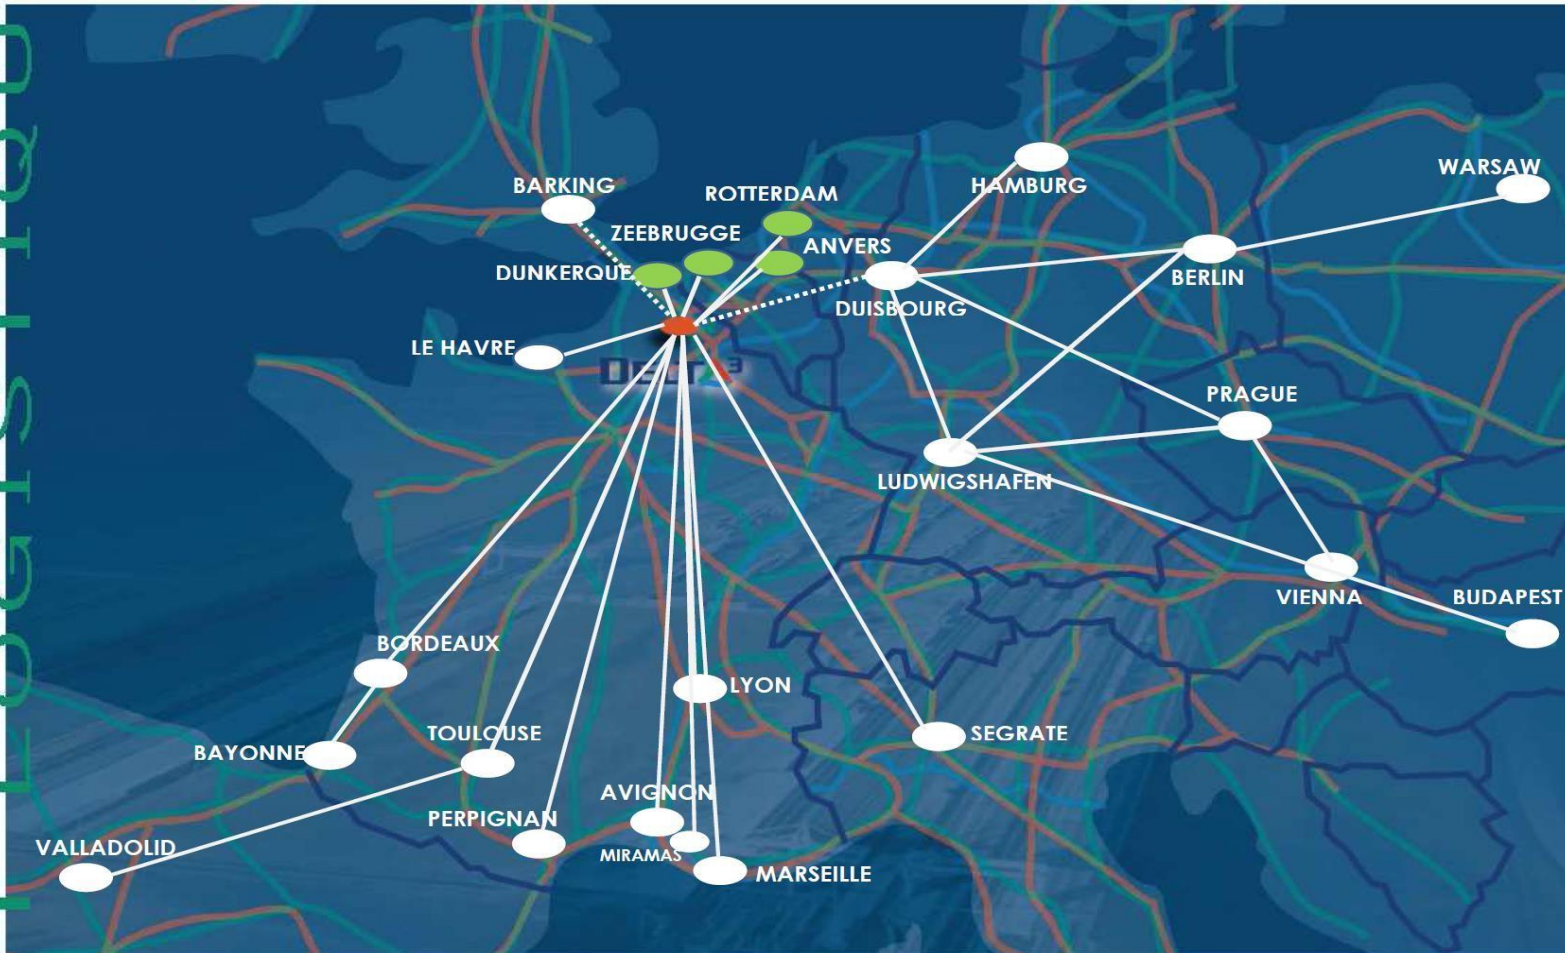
LOGISTIQU

BARKING
ROTTERDAM
ZEEBRUGGE
ANVERS
DUNKERQUE
HAMBURG
WARSAW
BERLIN
DUISBOURG
LE HAVRE
DELTA³
PRAGUE
LUDWIGSHAFEN
VIENNA
BUDAPEST
BORDEAUX
LYON
TOULOUSE
SEGRATE
BAYONNE
AVIGNON
PERPIGNAN
VALLADOLID
MIRAMAS
MARSEILLE